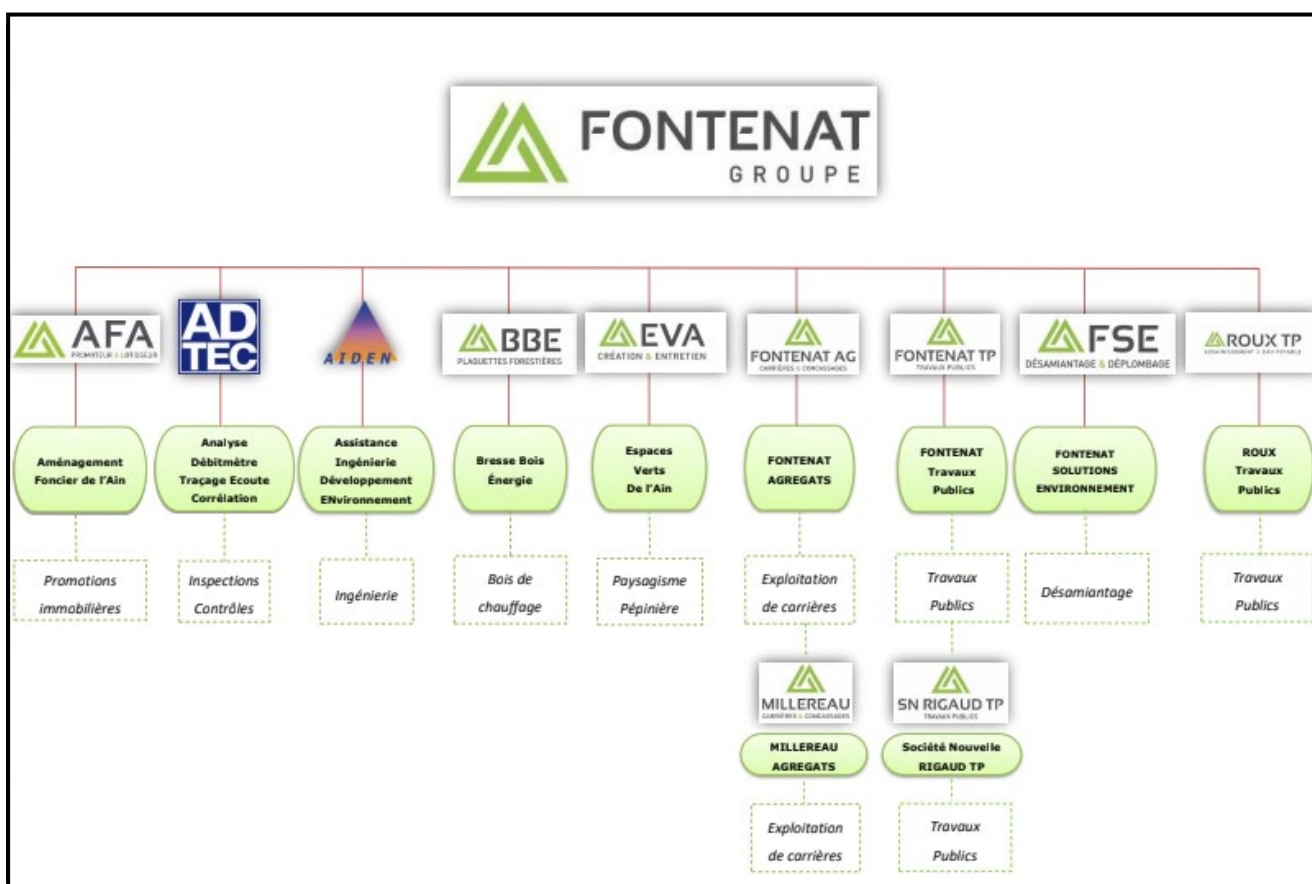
FONTENAT
GROUPE

AFA
PROMOTEUR & LOTISSEUR

Aménagement Foncier de l'Ain

Promotions immobilières

ADTEC

Analyse Débitmètre Traçage Ecoute Corrélation

Inspections Contrôles

AIDEN

Assistance Ingénierie Développement ENvironnement

Ingénierie

BBE
PLAQUETTES FORESTIÈRES

Bresse Bois Énergie

Bois de chauffage

EVA
CRÉATION & ENTRETIEN

Espaces Verts De l'Ain

Paysagisme Pépinière

FONTENAT AG
CARRIÈRES & CONCASSAGES

FONTENAT AGREGATS

Exploitation de carrières

MILLEREAU
CARRIÈRES & CONCASSAGES

MILLEREAU AGREGATS

Exploitation de carrières

FONTENAT TP
TRAVAUX PUBLICS

FONTENAT Travaux Publics

Travaux Publics

SN RIGAUD TP
TRAVAUX PUBLICS

Société Nouvelle RIGAUD TP

Travaux Publics

FSE
DÉSAMIANTAGE & DÉPLOMBAGE

FONTENAT SOLUTIONS ENVIRONNEMENT

Désamiantage

ROUX TP
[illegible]

ROUX Travaux Publics

Travaux Publics